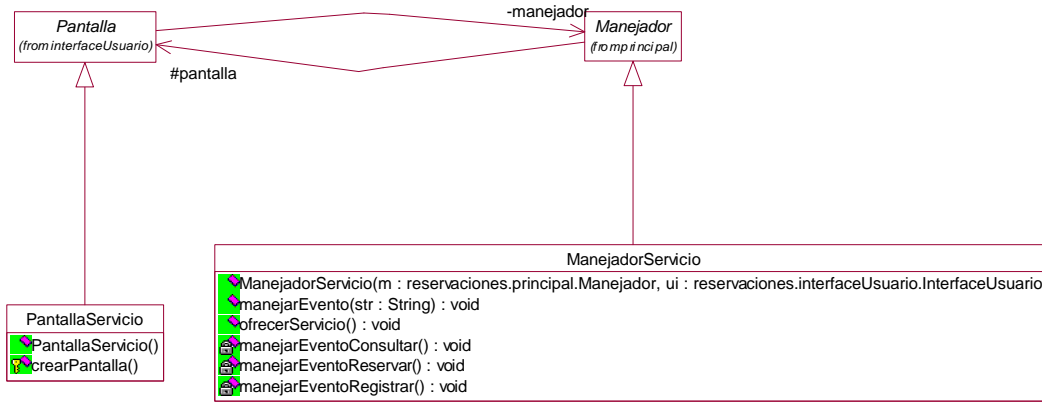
Pantalla
(from interfaceUsuario)

-manejador

Manejador
(from principal)

#pantalla

PantallaServicio
PantallaServicio()
crearPantalla()

ManejadorServicio
ManejadorServicio(m : reservaciones.principal.Manejador, ui : reservaciones.interfaceUsuario.InterfaceUsuario
manejarEvento(str : String) : void
ofrecerServicio() : void
manejarEventoConsultar() : void
manejarEventoReservar() : void
manejarEventoRegistrar() : void